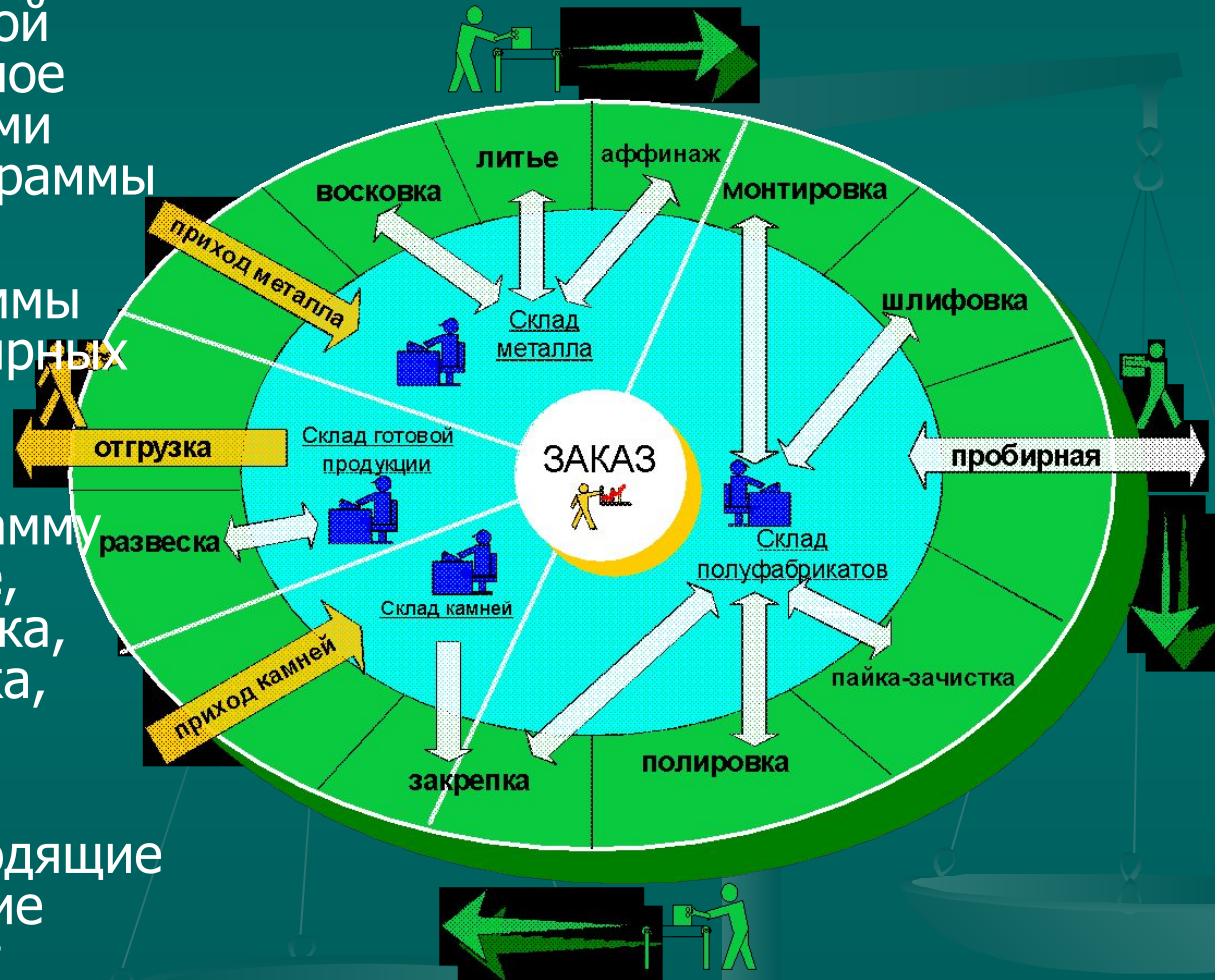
ой
ное
ми
раммы

имы
рных

амму
е,
ка,
ка,

одящие
ие

литье
аффинаж
восковка
монтировка
приход металла
шлифовка
Склад металла
Склад готовой продукции
ЗАКАЗ
отгрузка
пробирная
развеска
Склад полуфабрикатов
Склад камней
приход камней
пайка-зачистка
полировка
закрепка